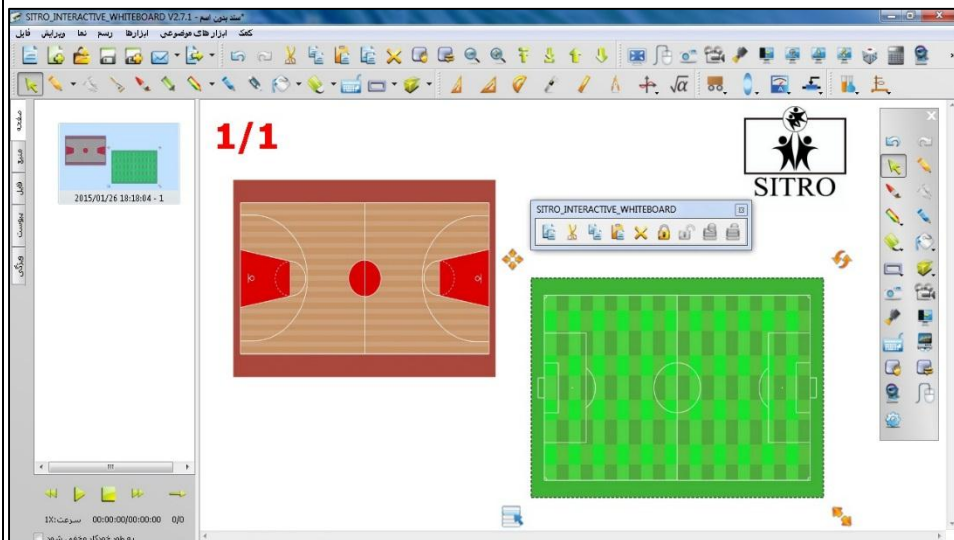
SITRO_INTERACTIVE_WHITEBOARD V2.7.1 - *سند بدون اسم

کمک ابزارهای موضوعی ابزارها رسم نما ویرایش فایل

صفحه
منبع
فایل
پیوست
ویژگی

2015/01/26 18:18:04 - 1

1/1

SITRO

SITRO_INTERACTIVE_WHITEBOARD

سرعت:1X 00:00:00/00:00:00 0/0